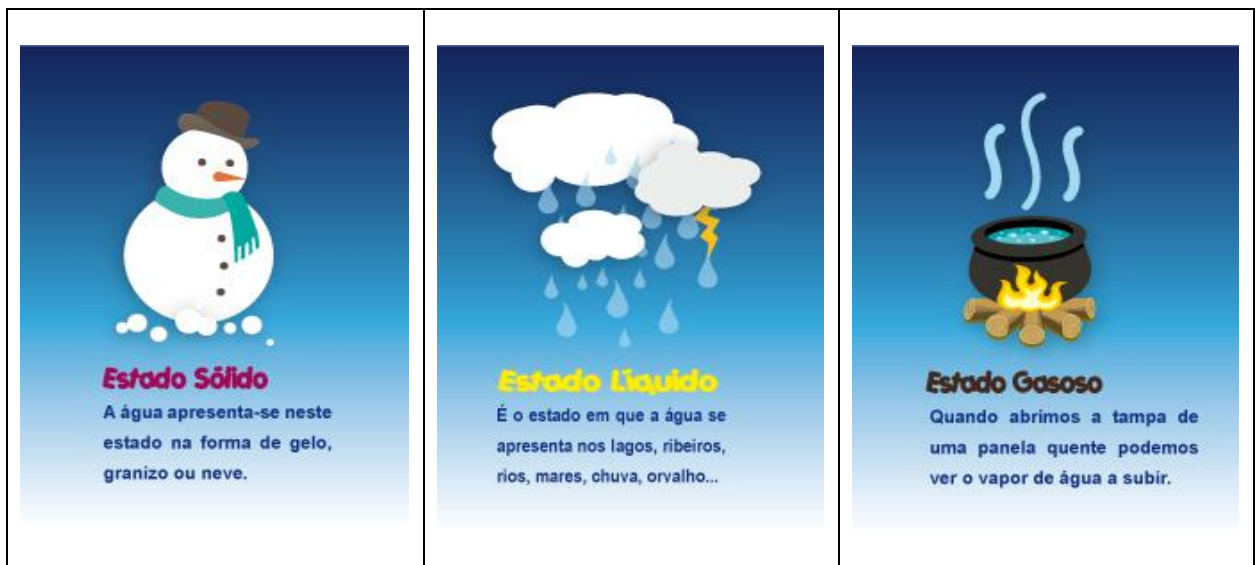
Estado Sólido

A água apresenta-se neste estado na forma de gelo, granizo ou neve.

Estado Líquido

É o estado em que a água se apresenta nos lagos, ribeiros, rios, mares, chuva, orvalho...

Estado Gasoso

Quando abrimos a tampa de uma panela quente podemos ver o vapor de água a subir.